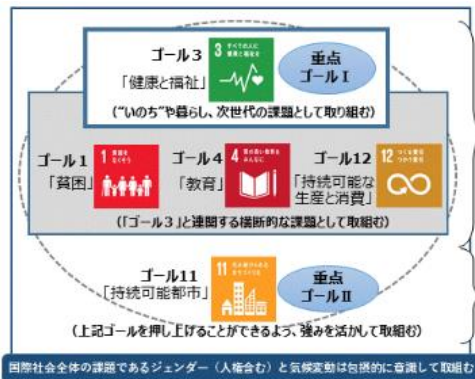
ゴール３
「健康と福祉」
3 すべての人に健康と福祉を
重点
ゴールⅠ
（"いのち"や暮らし、次世代の課題として取り組む）

ゴール１
「貧困」
1 貧困をなくそう
ゴール４
「教育」
4 質の高い教育をみんなに
ゴール12
「持続可能な生産と消費」
12 つくる責任つかう責任
（「ゴール３」と連関する横断的な課題として取組む）

ゴール11
「持続可能都市」
11 住み続けられるまちづくりを
重点
ゴールⅡ
（上記ゴールを押し上げることができるよう、強みを活かして取組む）

国際社会全体の課題であるジェンダー（人権含む）と気候変動は包摂的に意識して取組む